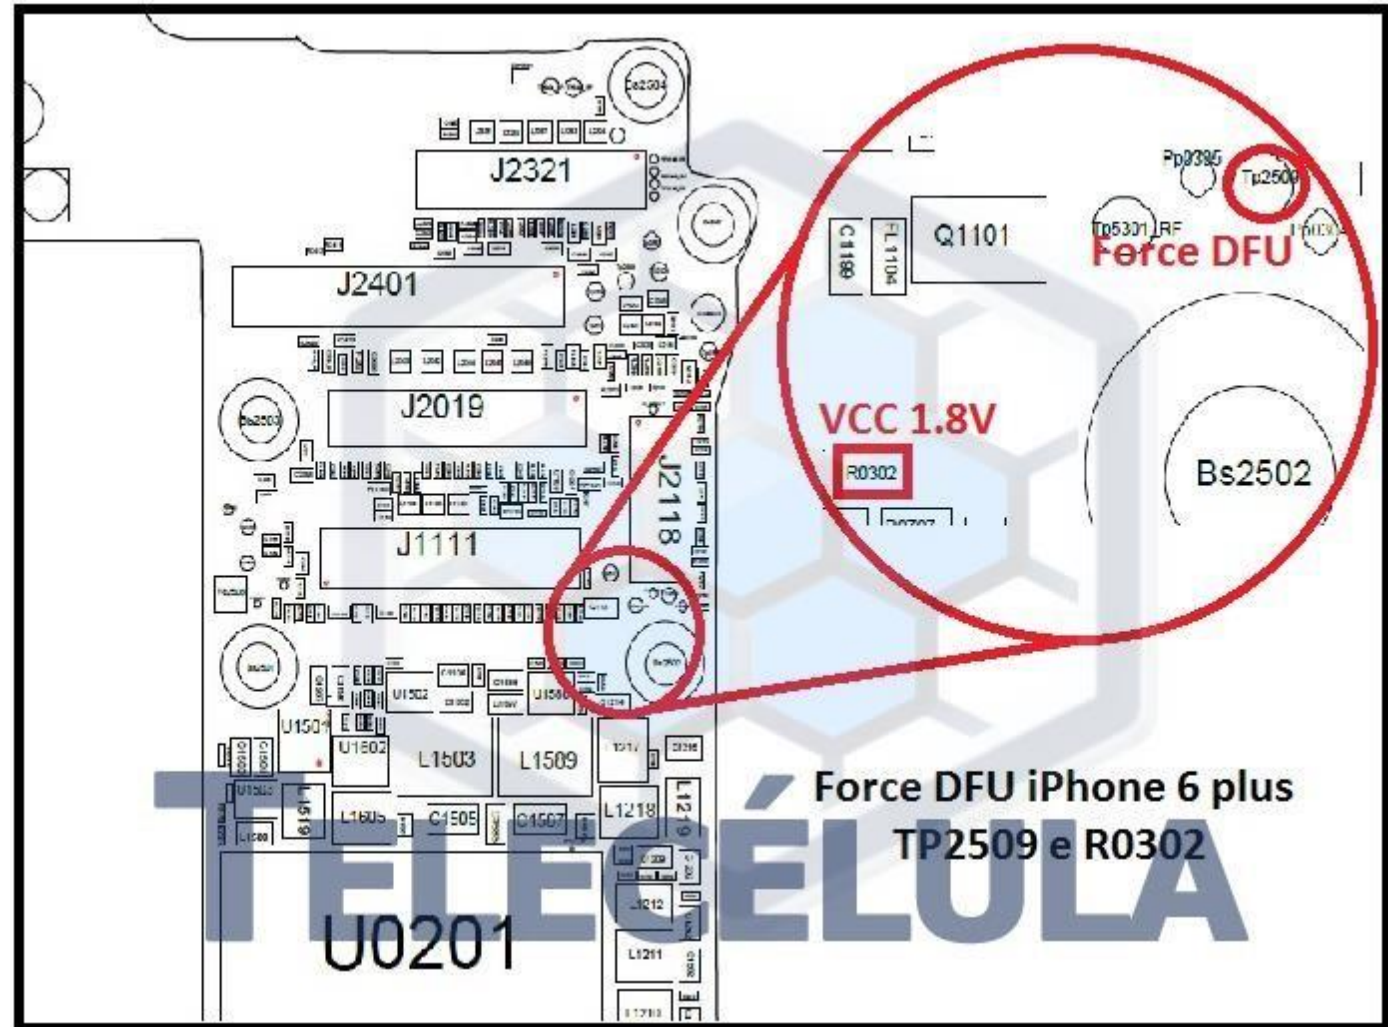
J2321
J2401
J2019
J2118
J1111
U1502
U1501
U1503
L1503
L1509
L1505
C1505
C1507
L1218
L1219
L1212
L1211
L1519
U0201

Pp0385
Tp2509
Tp5301 RF
C1188
FL1104
Q1101
Force DFU
VCC 1.8V
R0302
Bs2502

Force DFU iPhone 6 plus
TP2509 e R0302

TELECÉLULA